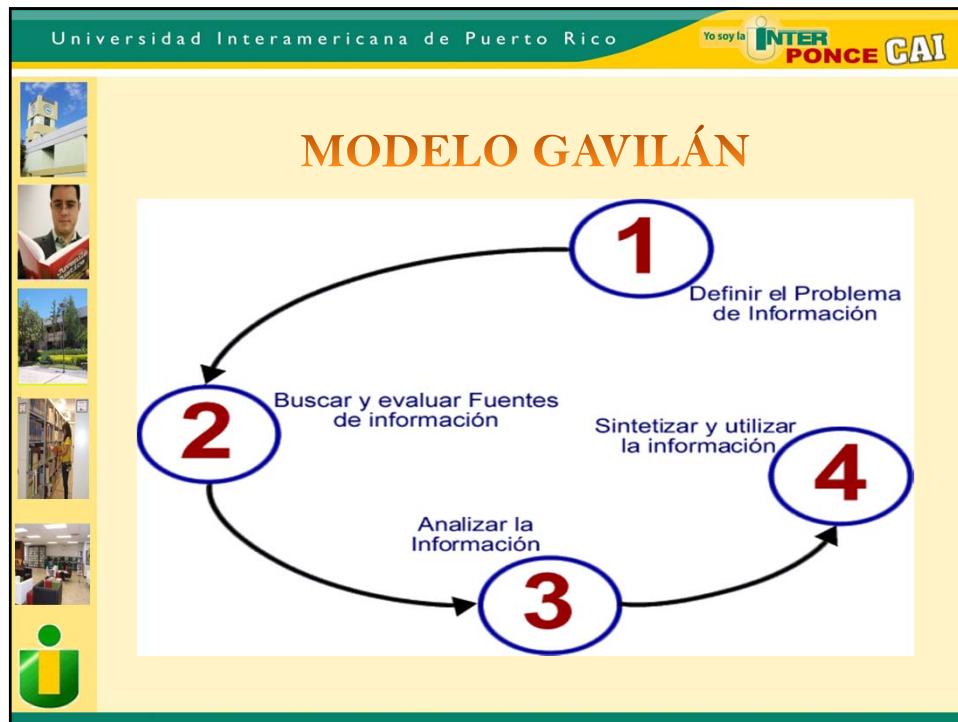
Universidad Interamericana de Puerto Rico

Yo soy la INTER PONCE CAI

MODELO GAVILÁN

1

Definir el Problema de Información

2

Buscar y evaluar Fuentes de información

Sintetizar y utilizar la información

4

Analizar la Información

3